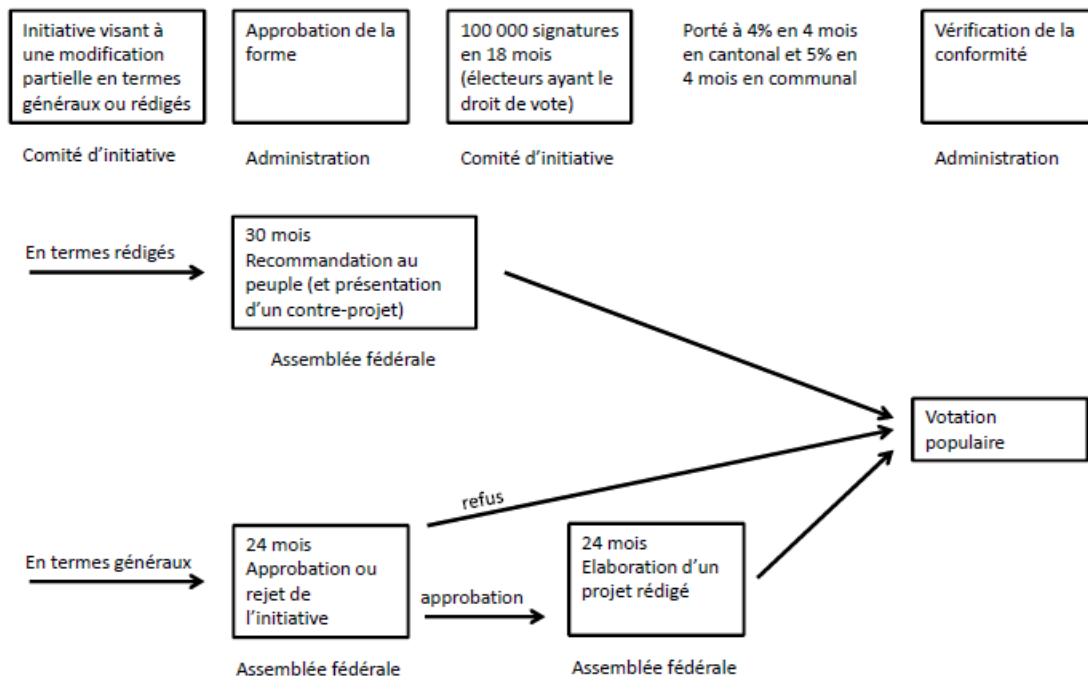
Initiative visant à une modification partielle en termes généraux ou rédigés

Comité d'initiative

Approbation de la forme

Administration

100 000 signatures en 18 mois (électeurs ayant le droit de vote)

Comité d'initiative

Porté à 4% en 4 mois en cantonal et 5% en 4 mois en communal

Vérification de la conformité

Administration

En termes rédigés

30 mois Recommandation au peuple (et présentation d'un contre-projet)

Assemblée fédérale

Votation populaire

refus

En termes généraux

24 mois Approbation ou rejet de l'initiative

Assemblée fédérale

approbation

24 mois Elaboration d'un projet rédigé

Assemblée fédérale